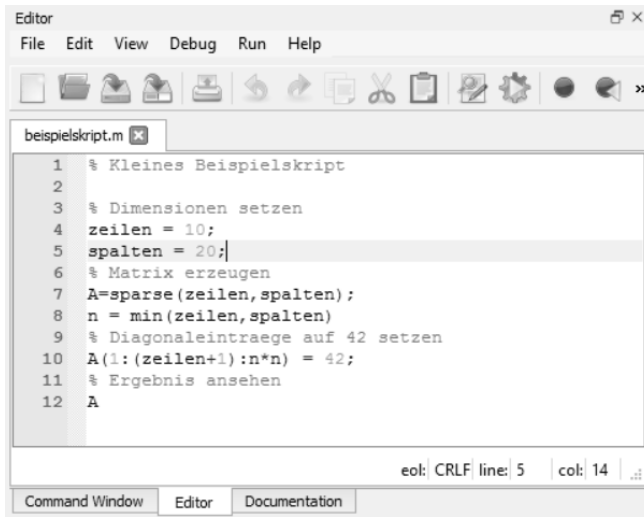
Editor

File Edit View Debug Run Help

beispielskript.m

1 % Kleines Beispielskript
2
3 % Dimensionen setzen
4 zeilen = 10;
5 spalten = 20;
6 % Matrix erzeugen
7 A=sparse(zeilen,spalten);
8 n = min(zeilen,spalten)
9 % Diagonaleintraege auf 42 setzen
10 A(1:(zeilen+1):n*n) = 42;
11 % Ergebnis ansehen
12 A

eol: CRLF line: 5 col: 14

Command Window Editor Documentation